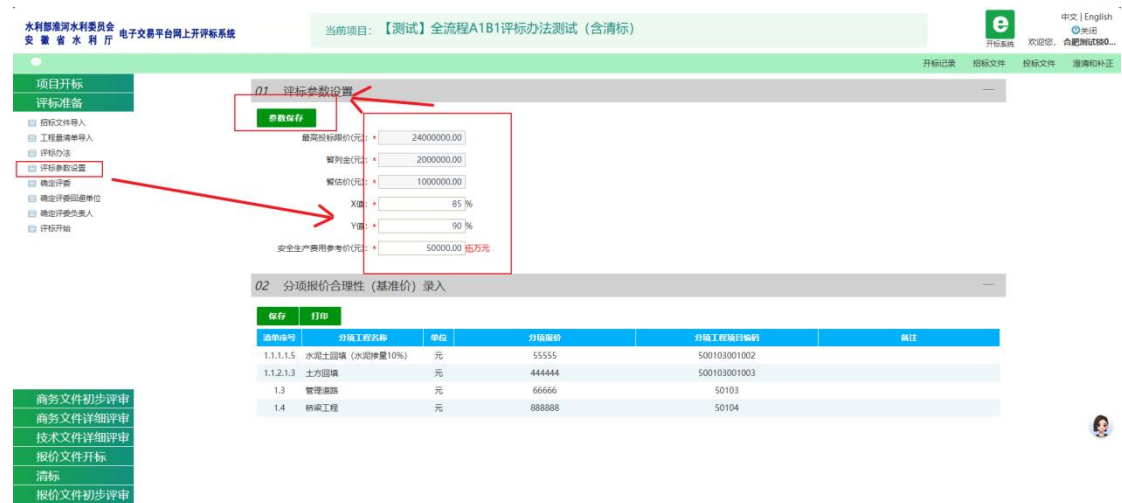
水利部淮河水利委员会
安徽省水利厅 电子交易平台网上开评标系统

当前项目：【测试】全流程A1B1评标办法测试（含清标）

开标系统

中文 | English
关闭
欢迎您，合肥测试饿0...

开标记录 招标文件 投标文件 澄清和补正

项目开标
评标准备
招标文件导入
工程量清单导入
评标办法
评标参数设置
确定评委
确定评委回避单位
确定评委负责人
评标开始

01 评标参数设置

参数保存

最高投标限价(元)：* 24000000.00
暂列金(元)：* 2000000.00
暂估价(元)：* 1000000.00
X值：* 85 %
Y值：* 90 %
安全生产费用参考价(元)：* 50000.00 伍万元

02 分项报价合理性（基准价）录入

保存 打印

| 清单序号 | 分项工程名称 | 单位 | 分项报价 | 分项工程项目编码 | 备注 |
|---|---|---|---|---|---|
| 1.1.1.1.5 | 水泥土回填（水泥掺量10%） | 元 | 55555 | 500103001002 | |
| 1.1.2.1.3 | 土方回填 | 元 | 444444 | 500103001003 | |
| 1.3 | 管理道路 | 元 | 66666 | 50103 | |
| 1.4 | 桥梁工程 | 元 | 888888 | 50104 | |

商务文件初步评审
商务文件详细评审
技术文件详细评审
报价文件开标
清标
报价文件初步评审